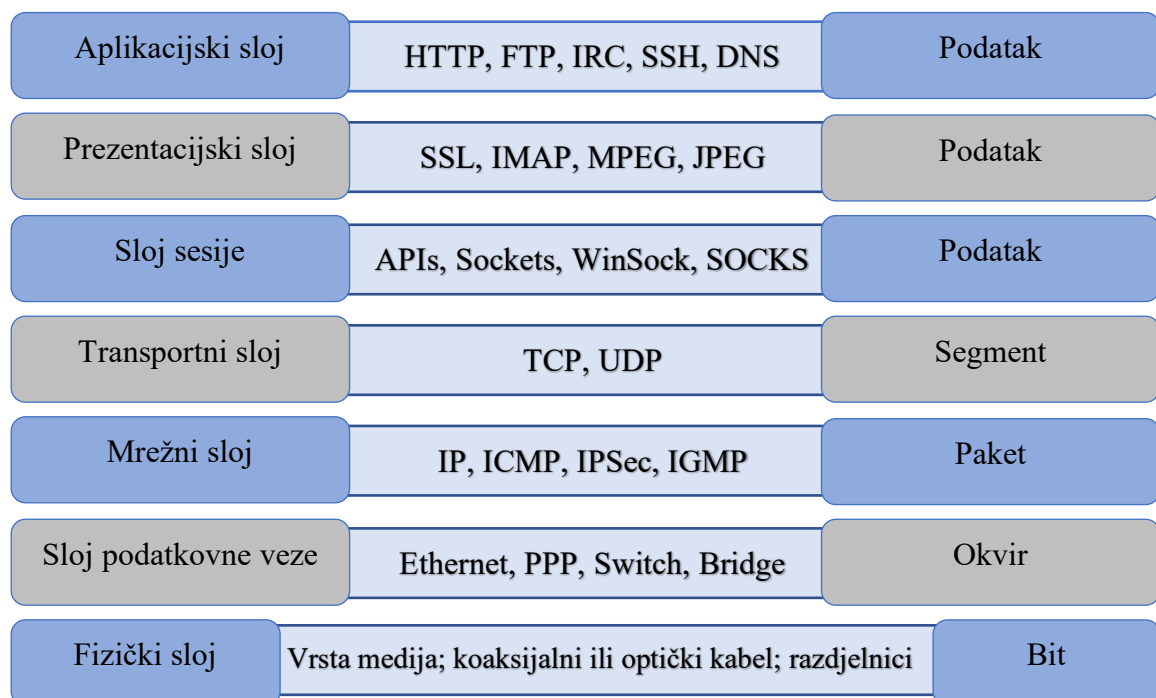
Aplikacijski sloj
HTTP, FTP, IRC, SSH, DNS
Podatak

Prezentacijski sloj
SSL, IMAP, MPEG, JPEG
Podatak

Sloj sesije
APIs, Sockets, WinSock, SOCKS
Podatak

Transportni sloj
TCP, UDP
Segment

Mrežni sloj
IP, ICMP, IPSec, IGMP
Paket

Sloj podatkovne veze
Ethernet, PPP, Switch, Bridge
Okvir

Fizički sloj
Vrsta medija; koaksijalni ili optički kabel; razdjelnici
Bit